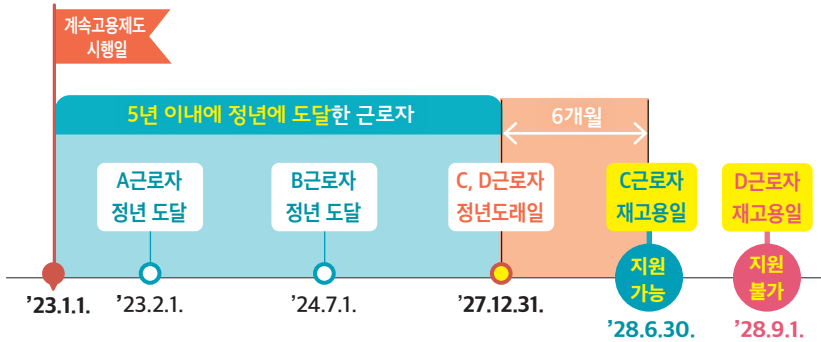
계속고용제도 시행일

5년 이내에 정년에 도달한 근로자

6개월

A근로자 정년 도달

B근로자 정년 도달

C, D근로자 정년도래일

C근로자 재고용일

D근로자 재고용일

지원 가능

지원 불가

’23.1.1.

’23.2.1.

’24.7.1.

’27.12.31.

’28.6.30.

’28.9.1.